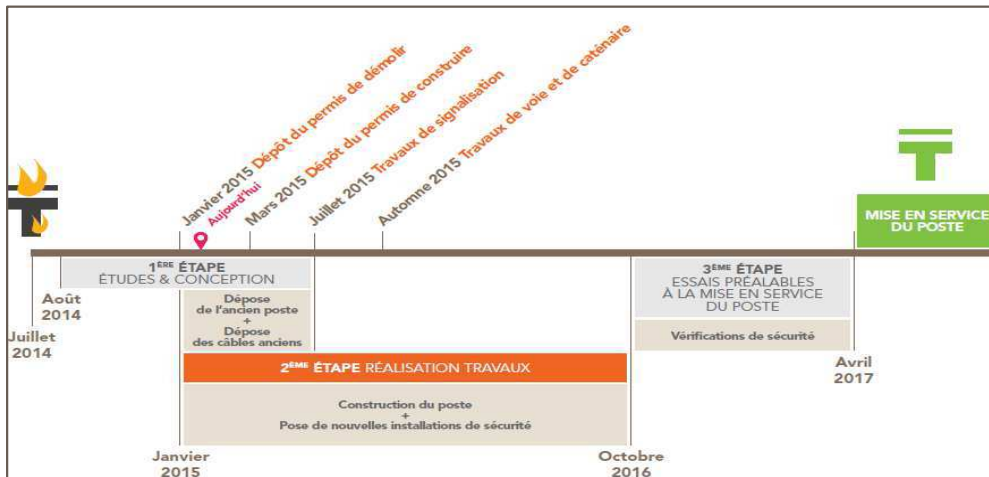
Janvier 2015 Dépôt du permis de démolir

Aujourd'hui

Mars 2015 Dépôt du permis de construire

Juillet 2015 Travaux de signalisation

Automne 2015 Travaux de voie et de caténaire

MISE EN SERVICE DU POSTE

1ÈRE ÉTAPE
ÉTUDES & CONCEPTION

Août 2014

Juillet 2014

Dépose de l'ancien poste + Dépose des câbles anciens

3ÈME ÉTAPE
ESSAIS PRÉALABLES À LA MISE EN SERVICE DU POSTE

Vérifications de sécurité

Avril 2017

2ÈME ÉTAPE RÉALISATION TRAVAUX

Construction du poste + Pose de nouvelles installations de sécurité

Janvier 2015

Octobre 2016